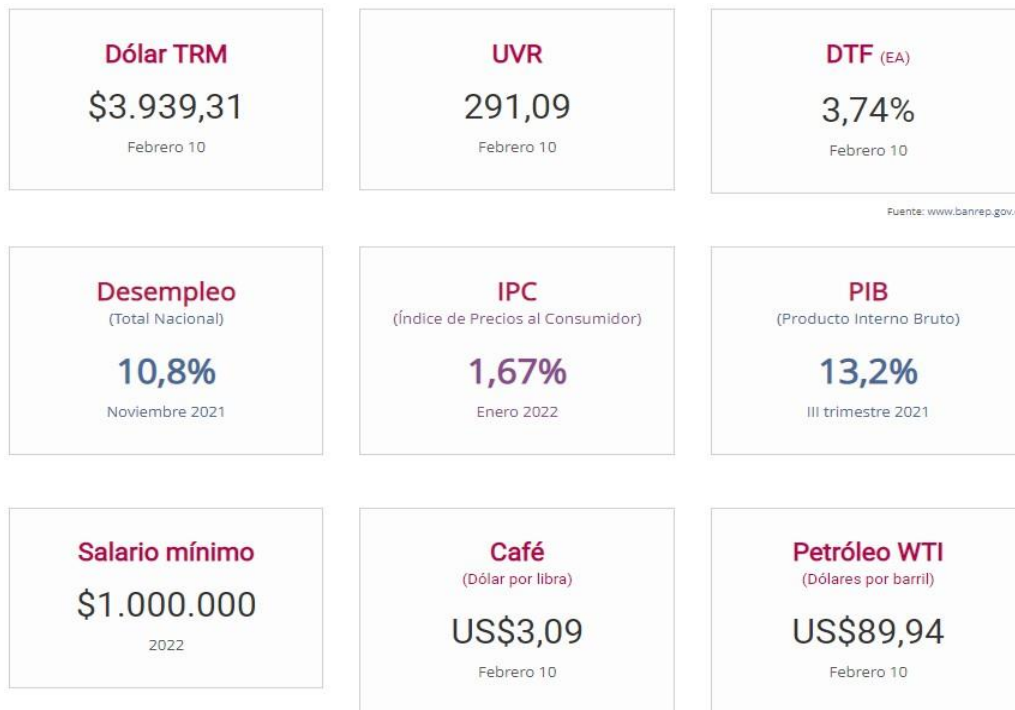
Dólar TRM
$3.939,31
Febrero 10

UVR
291,09
Febrero 10

DTF (EA)
3,74%
Febrero 10

Fuente: www.banrep.gov.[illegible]

Desempleo
(Total Nacional)
10,8%
Noviembre 2021

IPC
(Índice de Precios al Consumidor)
1,67%
Enero 2022

PIB
(Producto Interno Bruto)
13,2%
III trimestre 2021

Salario mínimo
$1.000.000
2022

Café
(Dólar por libra)
US$3,09
Febrero 10

Petróleo WTI
(Dólares por barril)
US$89,94
Febrero 10